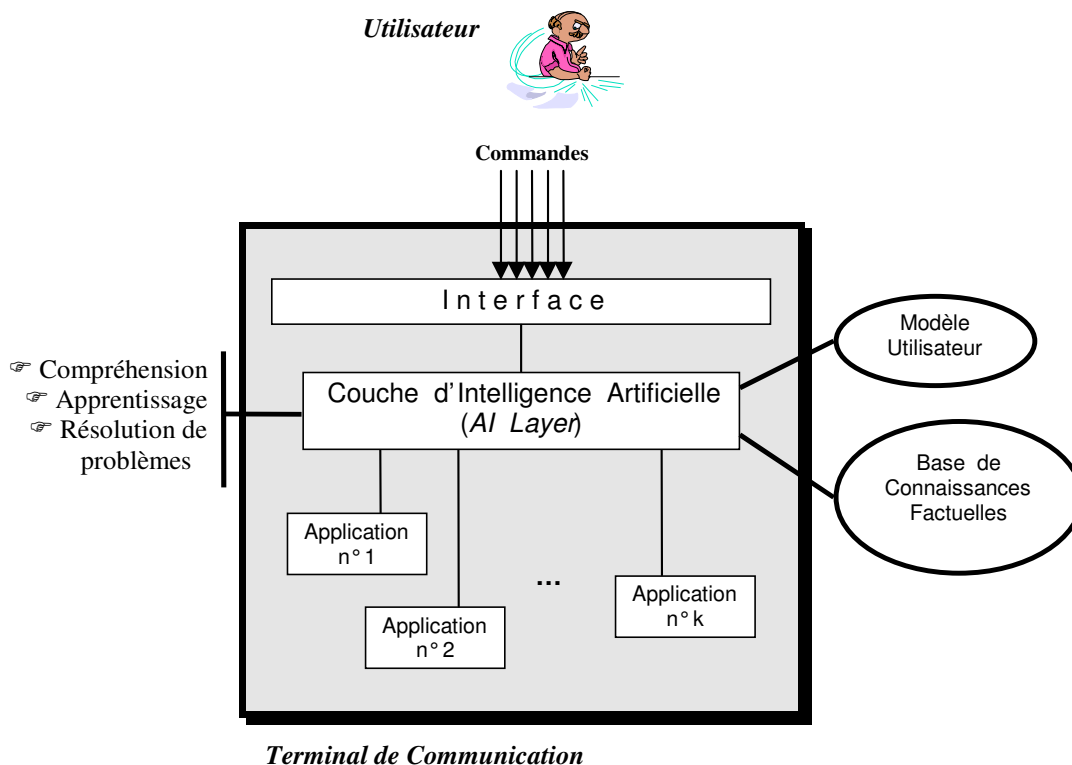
Utilisateur

Commandes

Interface

☞ Compréhension
☞ Apprentissage
☞ Résolution de problèmes

Couche d'Intelligence Artificielle (AI Layer)

Modèle Utilisateur

Base de Connaissances Factuelles

Application n° 1

Application n° 2

...

Application n° k

Terminal de Communication